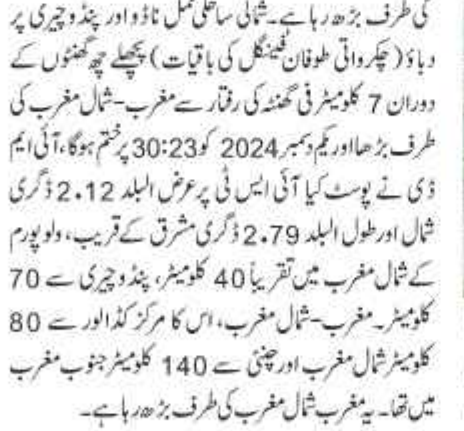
کی طرف بڑھ رہا ہے۔ شمالی ساحلی تمل ناڈو اور پنڈوچیری پر دباؤ (چکرواتی طوفان فینگل کی باقیات) پچھلے چھ گھنٹوں کے دوران 7 کلومیٹر فی گھنٹہ کی رفتار سے مغرب-شمال مغرب کی طرف بڑھا اور یکم دسمبر 2024 کو 23:30 پر ختم ہوگا، آئی ایم ڈی نے پوسٹ کیا آئی ایس ٹی پر عرض البلد 12.2 ڈگری شمال اور طول البلد 79.2 ڈگری مشرق کے قریب، ولوپورم کے شمال مغرب میں تقریباً 40 کلومیٹر، پنڈوچیری سے 70 کلومیٹر۔ مغرب-شمال مغرب، اس کا مرکز کڈالور سے 80 کلومیٹر شمال مغرب اور چنئی سے 140 کلومیٹر جنوب مغرب میں تھا۔ یہ مغرب شمال مغرب کی طرف بڑھ رہا ہے۔